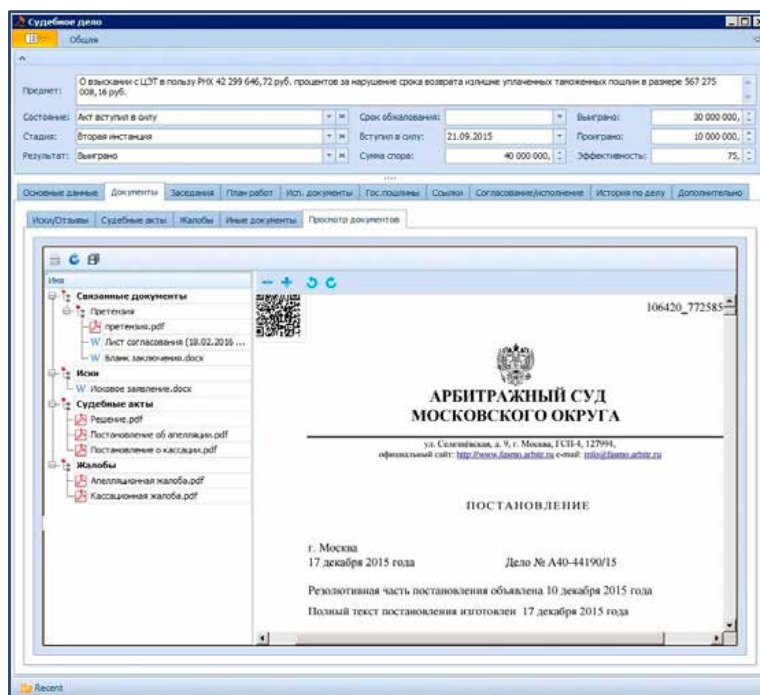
Судебное дело

Общее

Предмет: О взыскании с ЦЭТ в пользу РНК 42 299 646,72 руб. процентов за нарушение срока возврата излишне уплаченных таможенных пошлин в размере 567 275 008,16 руб.

| | | | | | |
|---|---|---|---|---|---|
| Состояние: | Акт вступил в силу | Срок обжалования: | | Выиграно: | 30 000 000, |
| Стадия: | Вторая инстанция | Вступил в силу: | 21.09.2015 | Проиграно: | 10 000 000, |
| Результат: | Выиграно | Сумма спора: | 40 000 000, | Эффективность: | 75, |

Основные данные | Документы | Заседания | План работ | Исп. документы | Гос.пошлины | Ссылки | Согласование/исполнение | История по делу | Дополнительно

Иски/Отзывы | Судебные акты | Жалобы | Иные документы | Просмотр документов

Имя
Связанные документы
Претензия
претензия.pdf
Лист согласования (18.02.2016 ...
Бланк заключения.docx
Иски
Исковое заявление.docx
Судебные акты
Решение.pdf
Постановление об апелляции.pdf
Постановление о кассации.pdf
Жалобы
Апелляционная жалоба.pdf
Кассационная жалоба.pdf

106420_772585

АРБИТРАЖНЫЙ СУД
МОСКОВСКОГО ОКРУГА

ул. Селезнёвская, д. 9, г. Москва, ГСП-4, 127994,
официальный сайт: http://www.fasmo.arbitr.ru e-mail: info@fasmo.arbitr.ru

ПОСТАНОВЛЕНИЕ

г. Москва
17 декабря 2015 года Дело № А40-44190/15

Резолютивная часть постановления объявлена 10 декабря 2015 года

Полный текст постановления изготовлен 17 декабря 2015 года

Recent